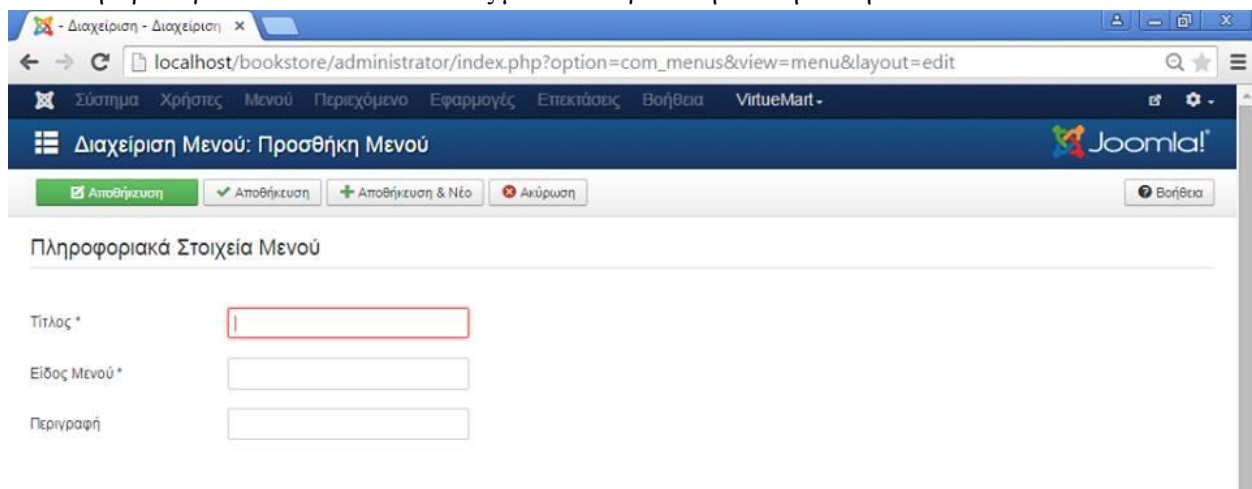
- Διαχείριση - Διαχείριση ×

localhost/bookstore/administrator/index.php?option=com_menus&view=menu&layout=edit

Σύστημα Χρήστες Μενού Περιεχόμενο Εφαρμογές Επεκτάσεις Βοήθεια VirtueMart

Διαχείριση Μενού: Προσθήκη Μενού

Joomla!

Αποθήκευση

Αποθήκευση

Αποθήκευση & Νέο

Ακύρωση

Βοήθεια

Πληροφοριακά Στοιχεία Μενού

Τίτλος *

Είδος Μενού *

Περιγραφή